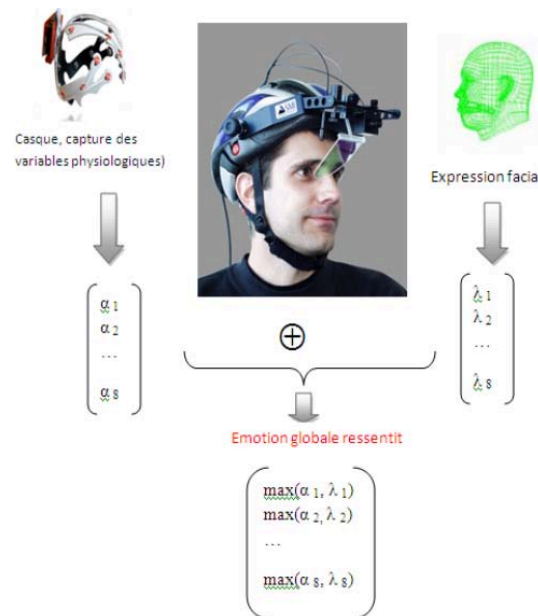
Casque, capture des variables physiologiques)

Expression facia

$\alpha_1$
$\alpha_2$
…
$\alpha_8$

$\oplus$

$\lambda_1$
$\lambda_2$
…
$\lambda_8$

Emotion globale ressentit

$\max(\alpha_1, \lambda_1)$
$\max(\alpha_2, \lambda_2)$
…
$\max(\alpha_8, \lambda_8)$